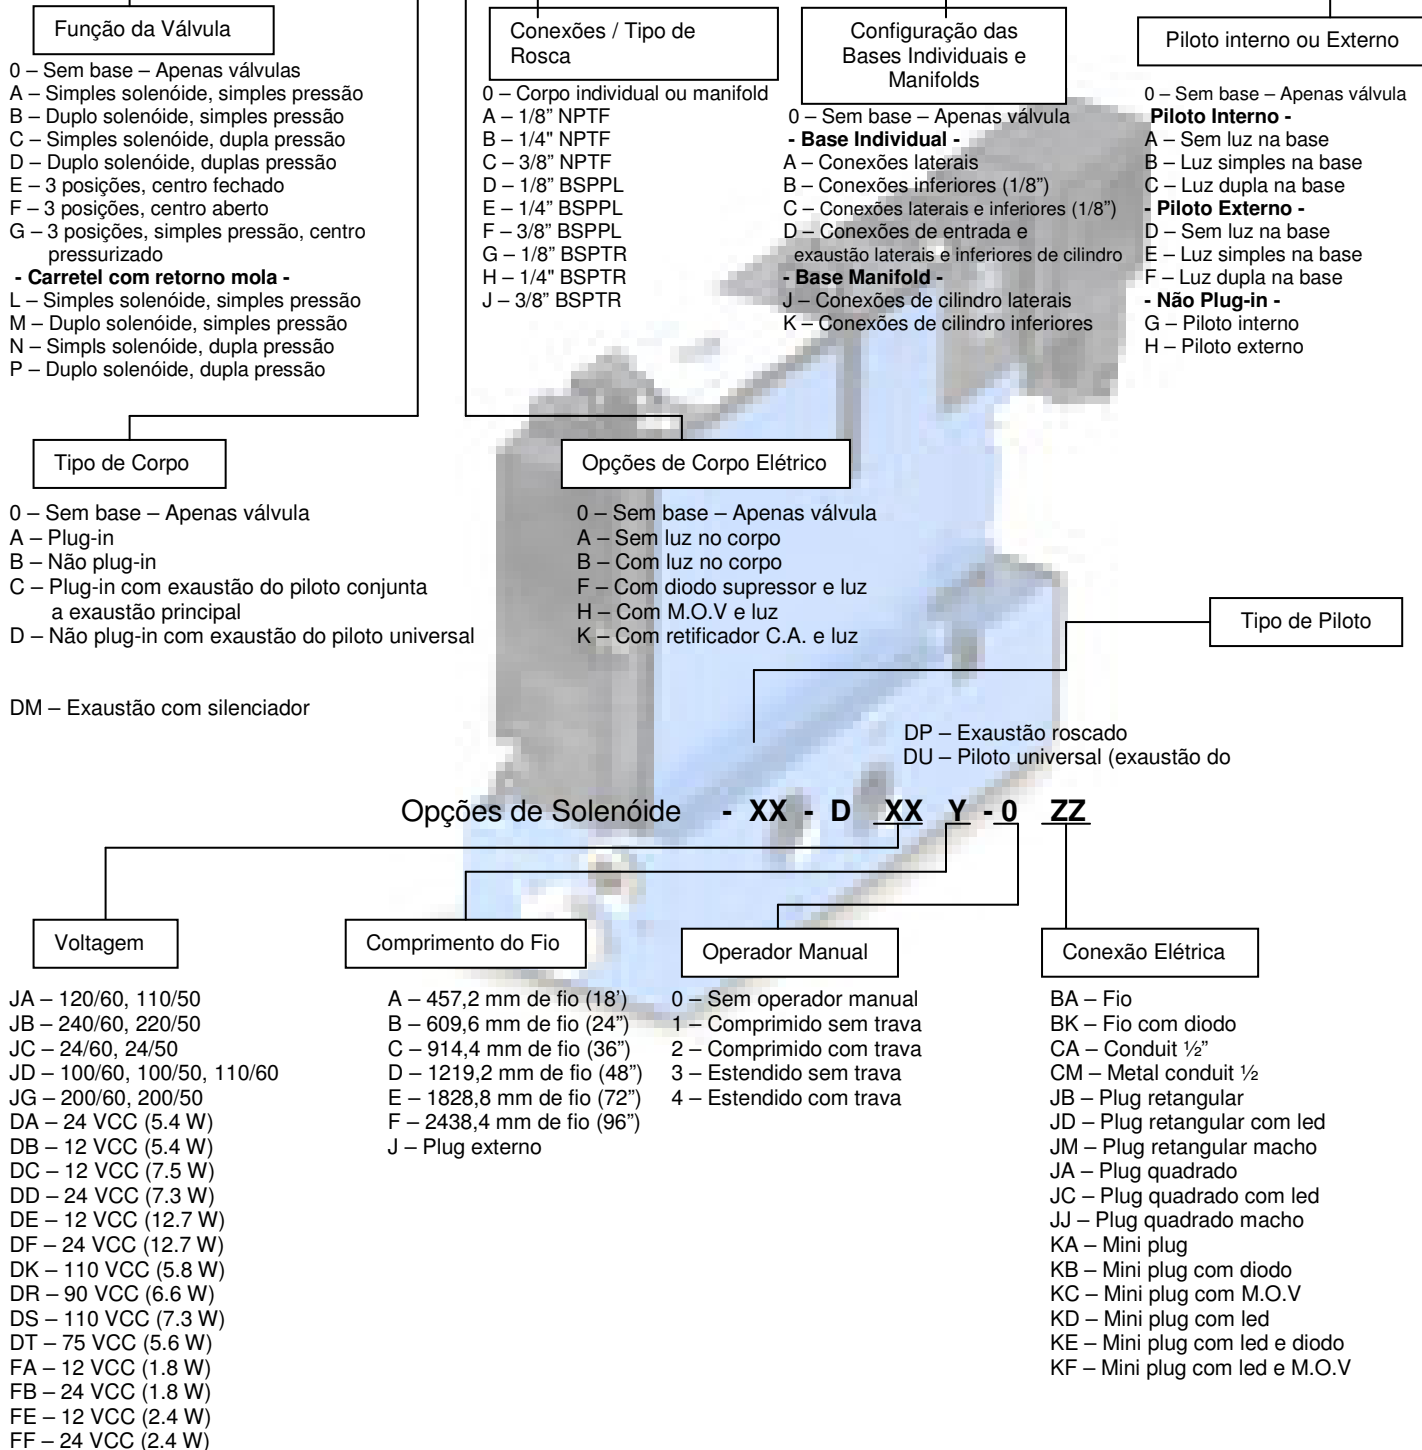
Função da Válvula

0 – Sem base – Apenas válvulas
A – Simples solenóide, simples pressão
B – Duplo solenóide, simples pressão
C – Simples solenóide, dupla pressão
D – Duplo solenóide, duplas pressão
E – 3 posições, centro fechado
F – 3 posições, centro aberto
G – 3 posições, simples pressão, centro pressurizado
- Carretel com retorno mola -
L – Simples solenóide, simples pressão
M – Duplo solenóide, simples pressão
N – Simpls solenóide, dupla pressão
P – Duplo solenóide, dupla pressão

Conexões / Tipo de Rosca

0 – Corpo individual ou manifold
A – 1/8" NPTF
B – 1/4" NPTF
C – 3/8" NPTF
D – 1/8" BSPPL
E – 1/4" BSPPL
F – 3/8" BSPPL
G – 1/8" BSPTR
H – 1/4" BSPTR
J – 3/8" BSPTR

Configuração das Bases Individuais e Manifolds

0 – Sem base – Apenas válvula
- Base Individual -
A – Conexões laterais
B – Conexões inferiores (1/8")
C – Conexões laterais e inferiores (1/8")
D – Conexões de entrada e exaustão laterais e inferiores de cilindro
- Base Manifold -
J – Conexões de cilindro laterais
K – Conexões de cilindro inferiores

Piloto interno ou Externo

0 – Sem base – Apenas válvula
Piloto Interno -
A – Sem luz na base
B – Luz simples na base
C – Luz dupla na base
- Piloto Externo -
D – Sem luz na base
E – Luz simples na base
F – Luz dupla na base
- Não Plug-in -
G – Piloto interno
H – Piloto externo

Tipo de Corpo

0 – Sem base – Apenas válvula
A – Plug-in
B – Não plug-in
C – Plug-in com exaustão do piloto conjunta a exaustão principal
D – Não plug-in com exaustão do piloto universal

Opções de Corpo Elétrico

0 – Sem base – Apenas válvula
A – Sem luz no corpo
B – Com luz no corpo
F – Com diodo supressor e luz
H – Com M.O.V e luz
K – Com retificador C.A. e luz

Tipo de Piloto

DM – Exaustão com silenciador

DP – Exaustão roscado
DU – Piloto universal (exaustão do

Opções de Solenóide - XX - D XX Y - 0 ZZ

Voltagem

JA – 120/60, 110/50
JB – 240/60, 220/50
JC – 24/60, 24/50
JD – 100/60, 100/50, 110/60
JG – 200/60, 200/50
DA – 24 VCC (5.4 W)
DB – 12 VCC (5.4 W)
DC – 12 VCC (7.5 W)
DD – 24 VCC (7.3 W)
DE – 12 VCC (12.7 W)
DF – 24 VCC (12.7 W)
DK – 110 VCC (5.8 W)
DR – 90 VCC (6.6 W)
DS – 110 VCC (7.3 W)
DT – 75 VCC (5.6 W)
FA – 12 VCC (1.8 W)
FB – 24 VCC (1.8 W)
FE – 12 VCC (2.4 W)
FF – 24 VCC (2.4 W)

Comprimento do Fio

A – 457,2 mm de fio (18')
B – 609,6 mm de fio (24")
C – 914,4 mm de fio (36")
D – 1219,2 mm de fio (48")
E – 1828,8 mm de fio (72")
F – 2438,4 mm de fio (96")
J – Plug externo

Operador Manual

0 – Sem operador manual
1 – Comprimido sem trava
2 – Comprimido com trava
3 – Estendido sem trava
4 – Estendido com trava

Conexão Elétrica

BA – Fio
BK – Fio com diodo
CA – Conduit ½"
CM – Metal conduit ½
JB – Plug retangular
JD – Plug retangular com led
JM – Plug retangular macho
JA – Plug quadrado
JC – Plug quadrado com led
JJ – Plug quadrado macho
KA – Mini plug
KB – Mini plug com diodo
KC – Mini plug com M.O.V
KD – Mini plug com led
KE – Mini plug com led e diodo
KF – Mini plug com led e M.O.V